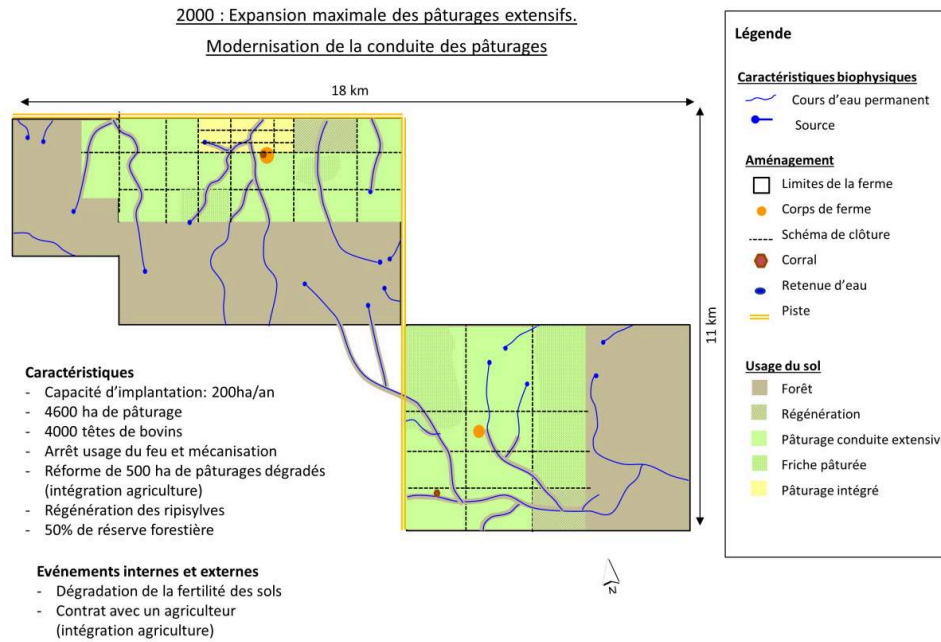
2000 : Expansion maximale des pâturages extensifs.

Modernisation de la conduite des pâturages

18 km

11 km

Caractéristiques
- Capacité d'implantation: 200ha/an
- 4600 ha de pâturage
- 4000 têtes de bovins
- Arrêt usage du feu et mécanisation
- Réforme de 500 ha de pâturages dégradés (intégration agriculture)
- Régénération des ripisylves
- 50% de réserve forestière

Evénements internes et externes
- Dégradation de la fertilité des sols
- Contrat avec un agriculteur (intégration agriculture)

N

Légende

Caractéristiques biophysiques
Cours d'eau permanent
Source

Aménagement
Limites de la ferme
Corps de ferme
Schéma de clôture
Corral
Retenue d'eau
Piste

Usage du sol
Forêt
Régénération
Pâturage conduite extensiv
Friche pâturée
Pâturage intégré